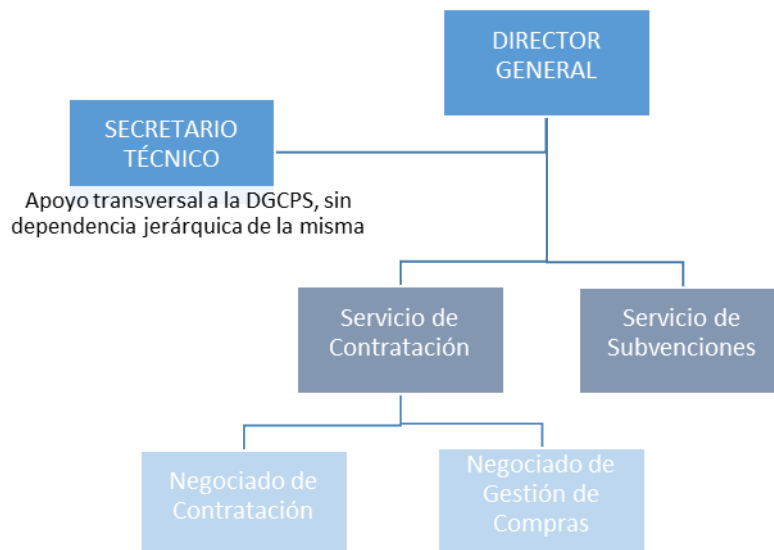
DIRECTOR GENERAL

SECRETARIO TÉCNICO

Apoyo transversal a la DGCPS, sin dependencia jerárquica de la misma

Servicio de Contratación

Servicio de Subvenciones

Negociado de Contratación

Negociado de Gestión de Compras